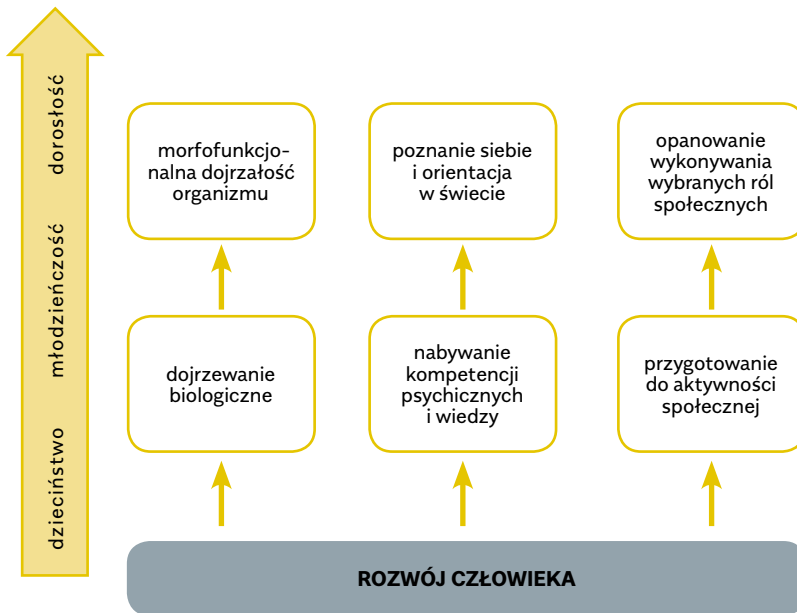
dzieciństwo
młodzieńczość
dorosłość

morfofunkcjonalna dojrzałość organizmu

poznanie siebie i orientacja w świecie

opanowanie wykonywania wybranych ról społecznych

dojrzewanie biologiczne

nabywanie kompetencji psychicznych i wiedzy

przygotowanie do aktywności społecznej

ROZWÓJ CZŁOWIEKA